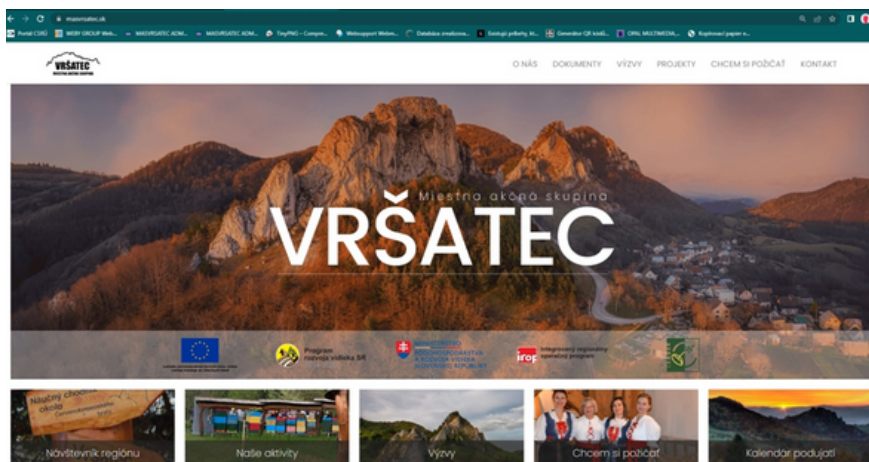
masvrsatec.sk

Portál CSRÚ | WEBY GROUP Web... | MASVRSATEC ADM... | MASVRSATEC ADM... | TinyPNG – Compre... | Websupport Webm... | Databáza zmalizova... | Soutuží príbehy, kt... | Generátor QR kódů... | ORNL MULTIMEDIA... | Kopírovací papier n...

VRŠATEC
MIESTNA AKČNÁ SKUPINA

O NÁS DOKUMENTY VÝZVY PROJEKTY CHCEM SI POŽIČAŤ KONTAKT

Miestna akčná skupina
VRŠATEC

Program rozvoja vidieka SR

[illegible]

irop Integrovaný regionálny operačný program

Náučný chodník
Návštevník regiónu

Naše aktivity

Výzvy

Chcem si požičať

Kalendár podujatí